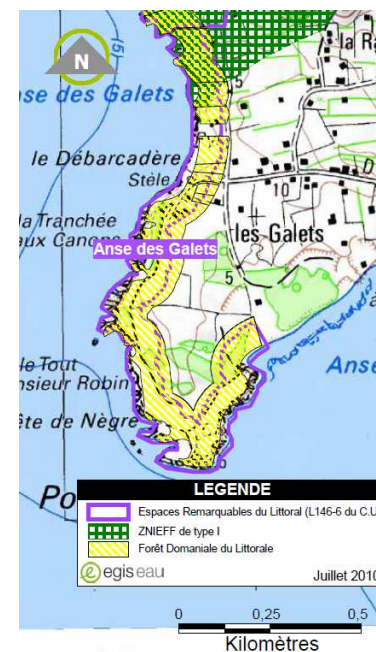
N

15

se des Galets

la Ra

le Débarcadère

Stèle

10

D

la Tranchée aux Canon

Anse des Galets

les Galets

5

le Tout nsieur Robin

Ans

ête de Nègre

Po

LEGENDE

Espaces Remarquables du Littoral (L146-6 du C.U

ZNIEFF de type I

Forêt Domaniale du Littorale

egis eau

Juillet 2010

0 0,25 0,5

Kilomètres